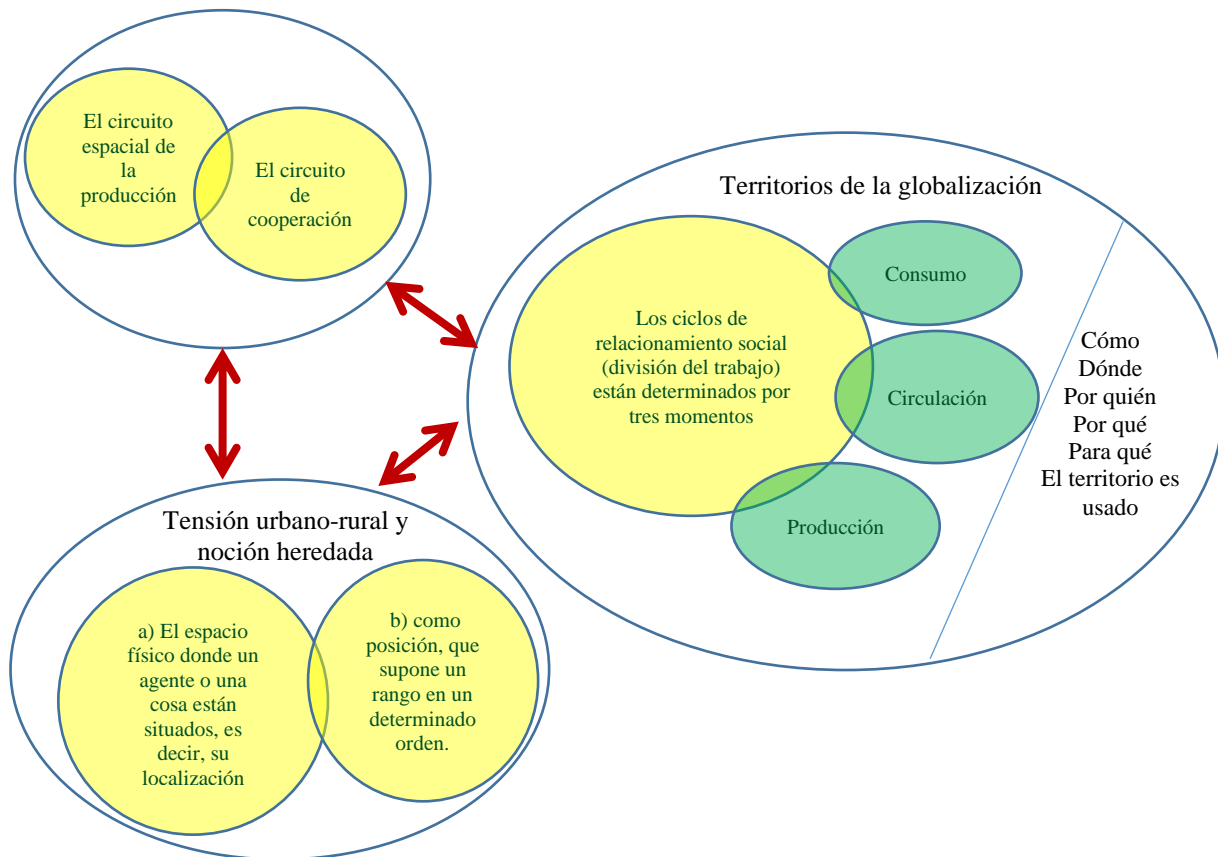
El circuito espacial de la producción

El circuito de cooperación

Territorios de la globalización

Los ciclos de relacionamiento social (división del trabajo) están determinados por tres momentos

Consumo

Circulación

Producción

Cómo
Dónde
Por quién
Por qué
Para qué
El territorio es usado

Tensión urbano-rural y noción heredada

a) El espacio físico donde un agente o una cosa están situados, es decir, su localización

b) como posición, que supone un rango en un determinado orden.